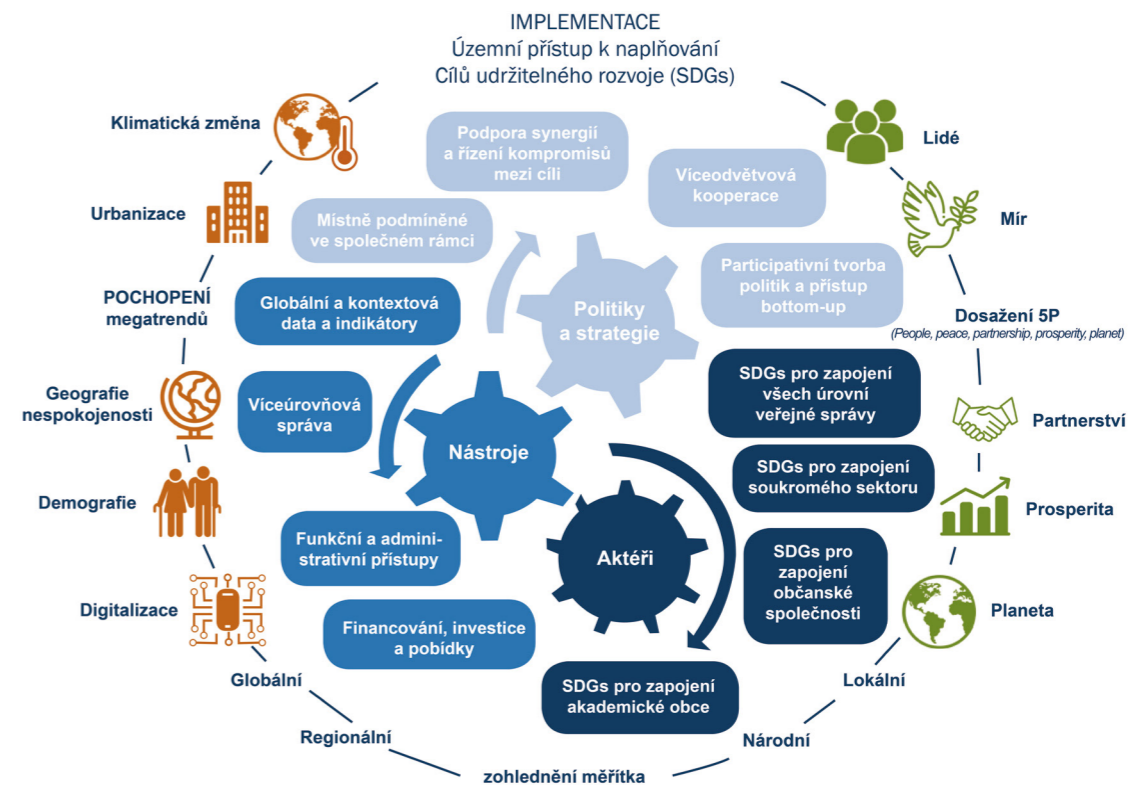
IMPLEMENTACE
Územní přístup k naplňování
Cílů udržitelného rozvoje (SDGs)

Klimatická změna

Urbanizace

POCHOPENÍ megatrendů

Geografie nespokojenosti

Demografie

Digitalizace

Globální

Regionální

zohlednění měřítka

Národní

Lokální

Lidé

Mír

Dosažení 5P
(People, peace, partnership, prosperity, planet)

Partnerství

Prosperita

Planeta

Podpora synergií a řízení kompromisů mezi cíli

Víceodvětvová kooperace

Místně podmíněné ve společném rámci

Participativní tvorba politik a přístup bottom-up

Politiky a strategie

Globální a kontextová data a indikátory

Víceúrovňová správa

Nástroje

Funkční a administrativní přístupy

Financování, investice a pobídky

SDGs pro zapojení všech úrovní veřejné správy

SDGs pro zapojení soukromého sektoru

SDGs pro zapojení občanské společnosti

Aktéři

SDGs pro zapojení akademické obce